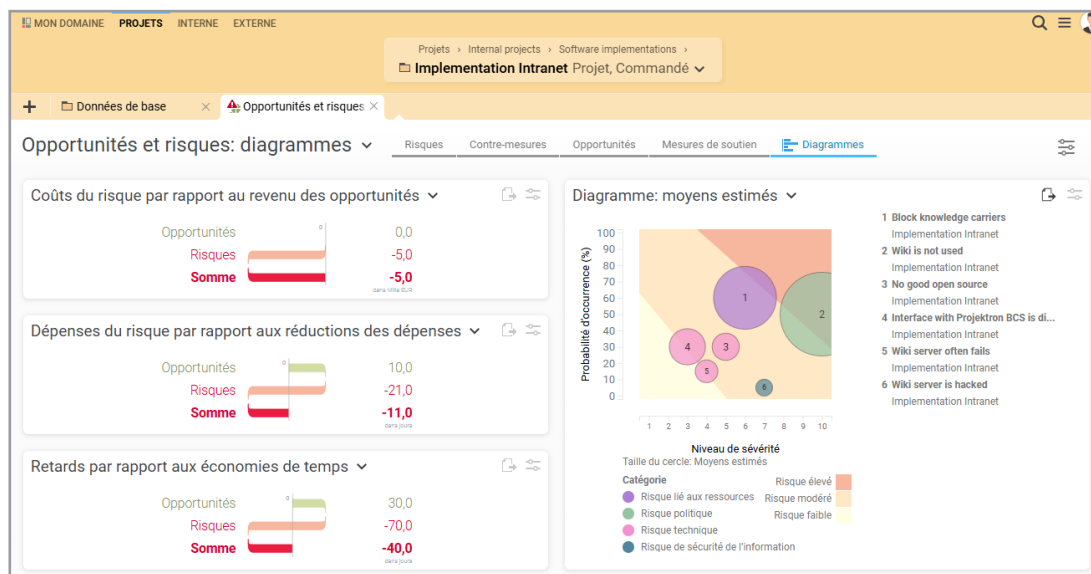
MON DOMAINE PROJETS INTERNE EXTERNE

Projets › Internal projects › Software implementations ›
Implementation Intranet Projet, Commandé

+ Données de base × Opportunités et risques ×

Opportunités et risques: diagrammes

Risques Contre-mesures Opportunités Mesures de soutien Diagrammes

Coûts du risque par rapport au revenu des opportunités

| | |
|---|---|
| Opportunités | 0,0 |
| Risques | -5,0 |
| Somme | -5,0 |

dans Mille EUR

Dépenses du risque par rapport aux réductions des dépenses

| | |
|---|---|
| Opportunités | 10,0 |
| Risques | -21,0 |
| Somme | -11,0 |

dans jours

Retards par rapport aux économies de temps

| | |
|---|---|
| Opportunités | 30,0 |
| Risques | -70,0 |
| Somme | -40,0 |

dans jours

Diagramme: moyens estimés

Probabilité d'occurrence (%)
100 90 80 70 60 50 40 30 20 10 0
1 2 3 4 5 6 7 8 9 10
Niveau de sévérité
1 2 3 4 5 6
Taille du cercle: Moyens estimés
Catégorie
Risque lié aux ressources
Risque politique
Risque technique
Risque de sécurité de l'information
Risque élevé
Risque modéré
Risque faible

1 Block knowledge carriers
Implementation Intranet
2 Wiki is not used
Implementation Intranet
3 No good open source
Implementation Intranet
4 Interface with Projektron BCS is di...
Implementation Intranet
5 Wiki server often fails
Implementation Intranet
6 Wiki server is hacked
Implementation Intranet